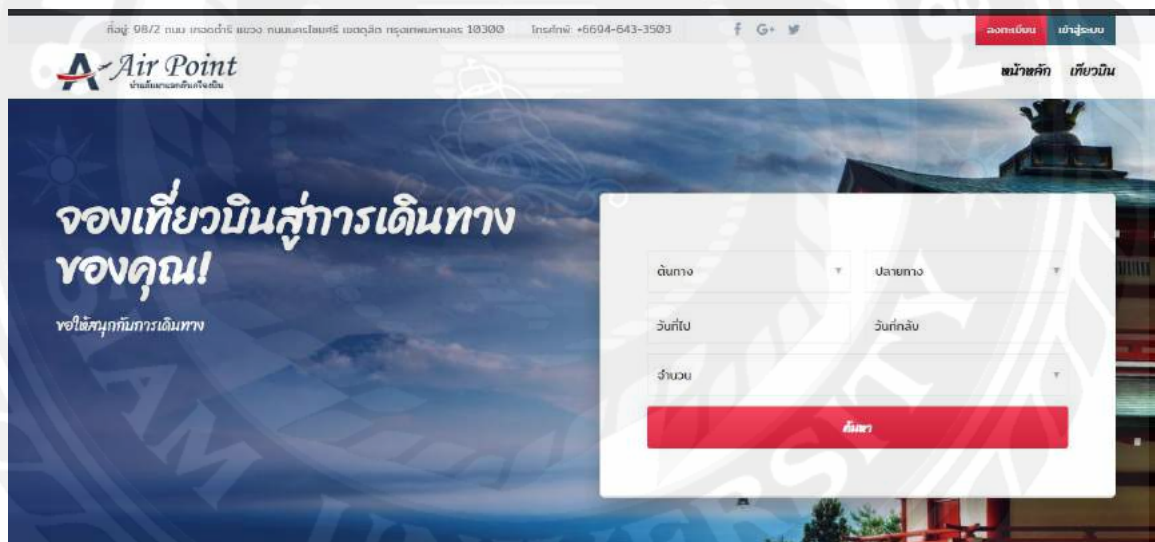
ที่อยู่: 98/2 ถนน เทอดดำริ แขวง ถนนนครไชยศรี เขตดุสิต กรุงเทพมหานคร 10300 โทรศัพท์: +6694-643-3503

f G+

ลงทะเบียน เข้าสู่ระบบ

Air Point

บ้านลีมหาแลกเส้นทางจองบิน

หน้าหลัก เที่ยวบิน

จองเที่ยวบินสู่การเดินทางของคุณ!

ขอให้สนุกกับการเดินทาง

ต้นทาง

ปลายทาง

วันที่ไป

วันที่กลับ

จำนวน

ค้นหา